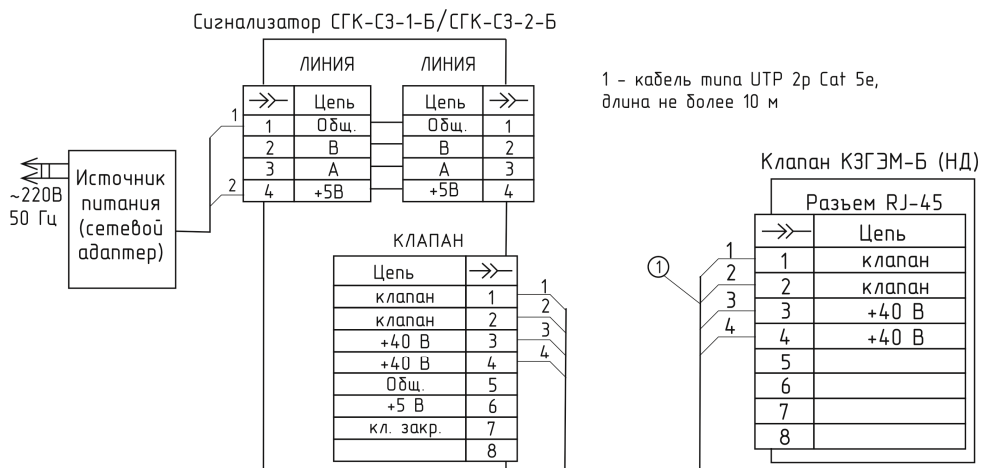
Сигнализатор СГК-С3-1-Б/СГК-С3-2-Б

1 - кабель типа UTP 2р Cat 5e, длина не более 10 м

~220В
50 Гц

Источник питания (сетевой адаптер)

1
2

ЛИНИЯ

| →→ | Цепь |
|---|---|
| 1 | Общ. |
| 2 | В |
| 3 | А |
| 4 | +5В |

ЛИНИЯ

| Цепь | →→ |
|---|---|
| Общ. | 1 |
| В | 2 |
| А | 3 |
| +5В | 4 |

КЛАПАН

| Цепь | →→ |
|---|---|
| клапан | 1 |
| клапан | 2 |
| +40 В | 3 |
| +40 В | 4 |
| Общ. | 5 |
| +5 В | 6 |
| кл. закр. | 7 |
|  | 8 |

1
2
3
4

Клапан КЗГЭМ-Б (НД)

①

1
2
3
4

Разъем RJ-45

| →→ | Цепь |
|---|---|
| 1 | клапан |
| 2 | клапан |
| 3 | +40 В |
| 4 | +40 В |
| 5 |  |
| 6 |  |
| 7 |  |
| 8 |  |